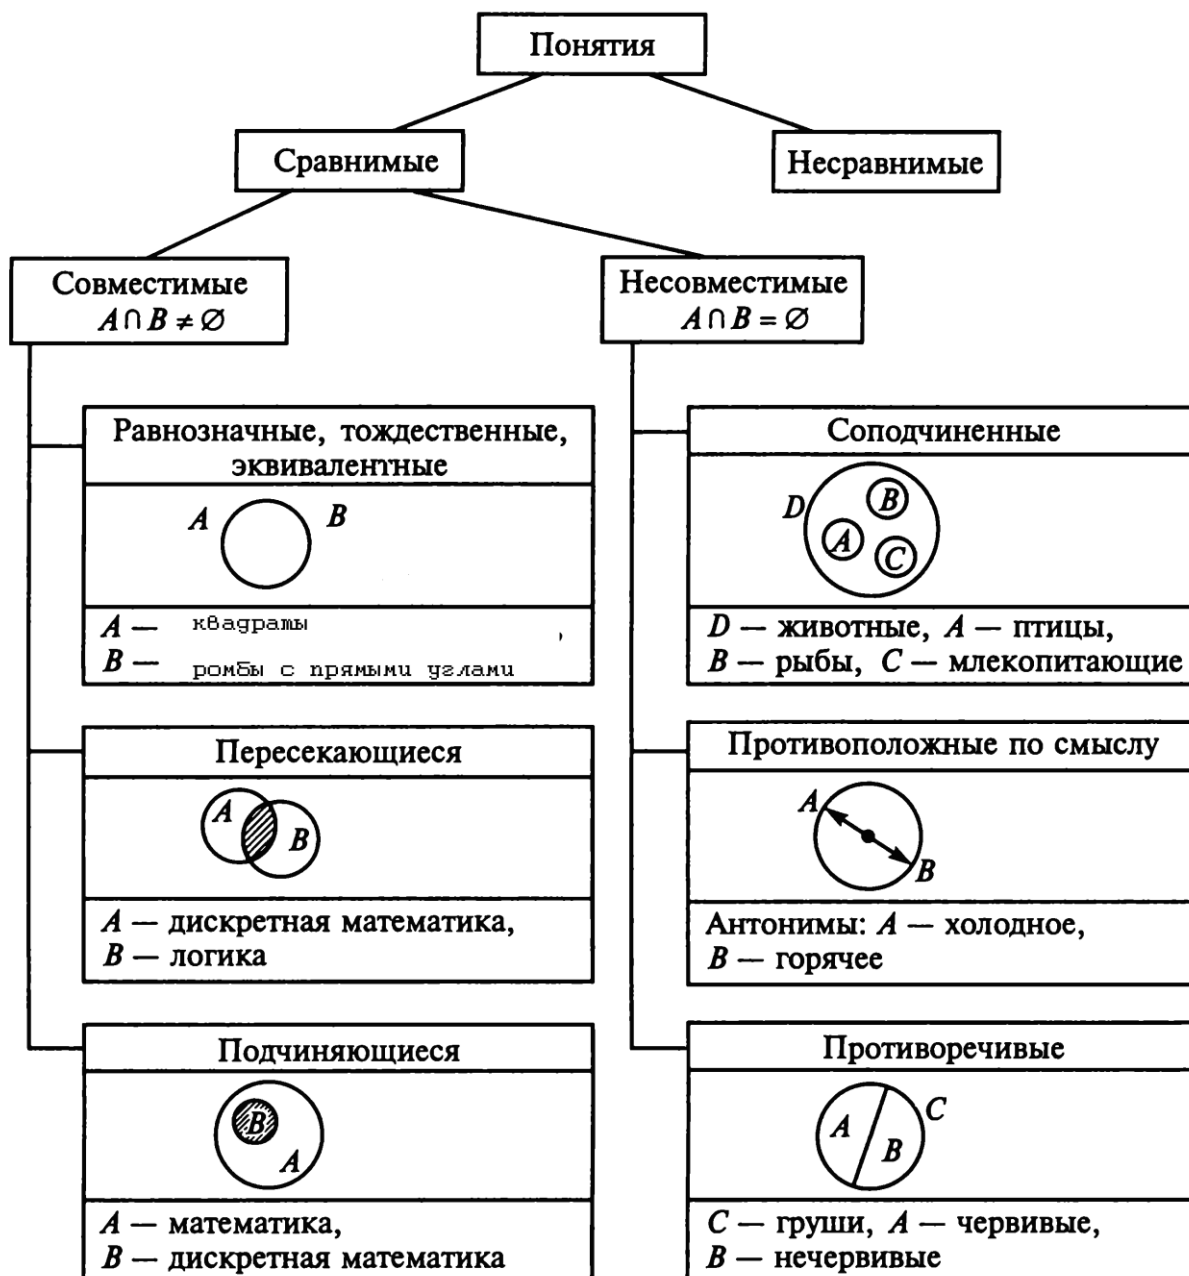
Понятия

Сравнимые

Несравнимые

Совместимые
$A \cap B \neq \varnothing$

Несовместимые
$A \cap B = \varnothing$

Равнозначные, тождественные, эквивалентные

A B

A — квадраты
B — ромбы с прямыми углами

Пересекающиеся

A B

A — дискретная математика,
B — логика

Подчиняющиеся

B A

A — математика,
B — дискретная математика

Соподчиненные

D B A C

D — животные, A — птицы,
B — рыбы, C — млекопитающие

Противоположные по смыслу

A B

Антонимы: A — холодное,
B — горячее

Противоречивые

A B C

C — груши, A — червивые,
B — нечервивые